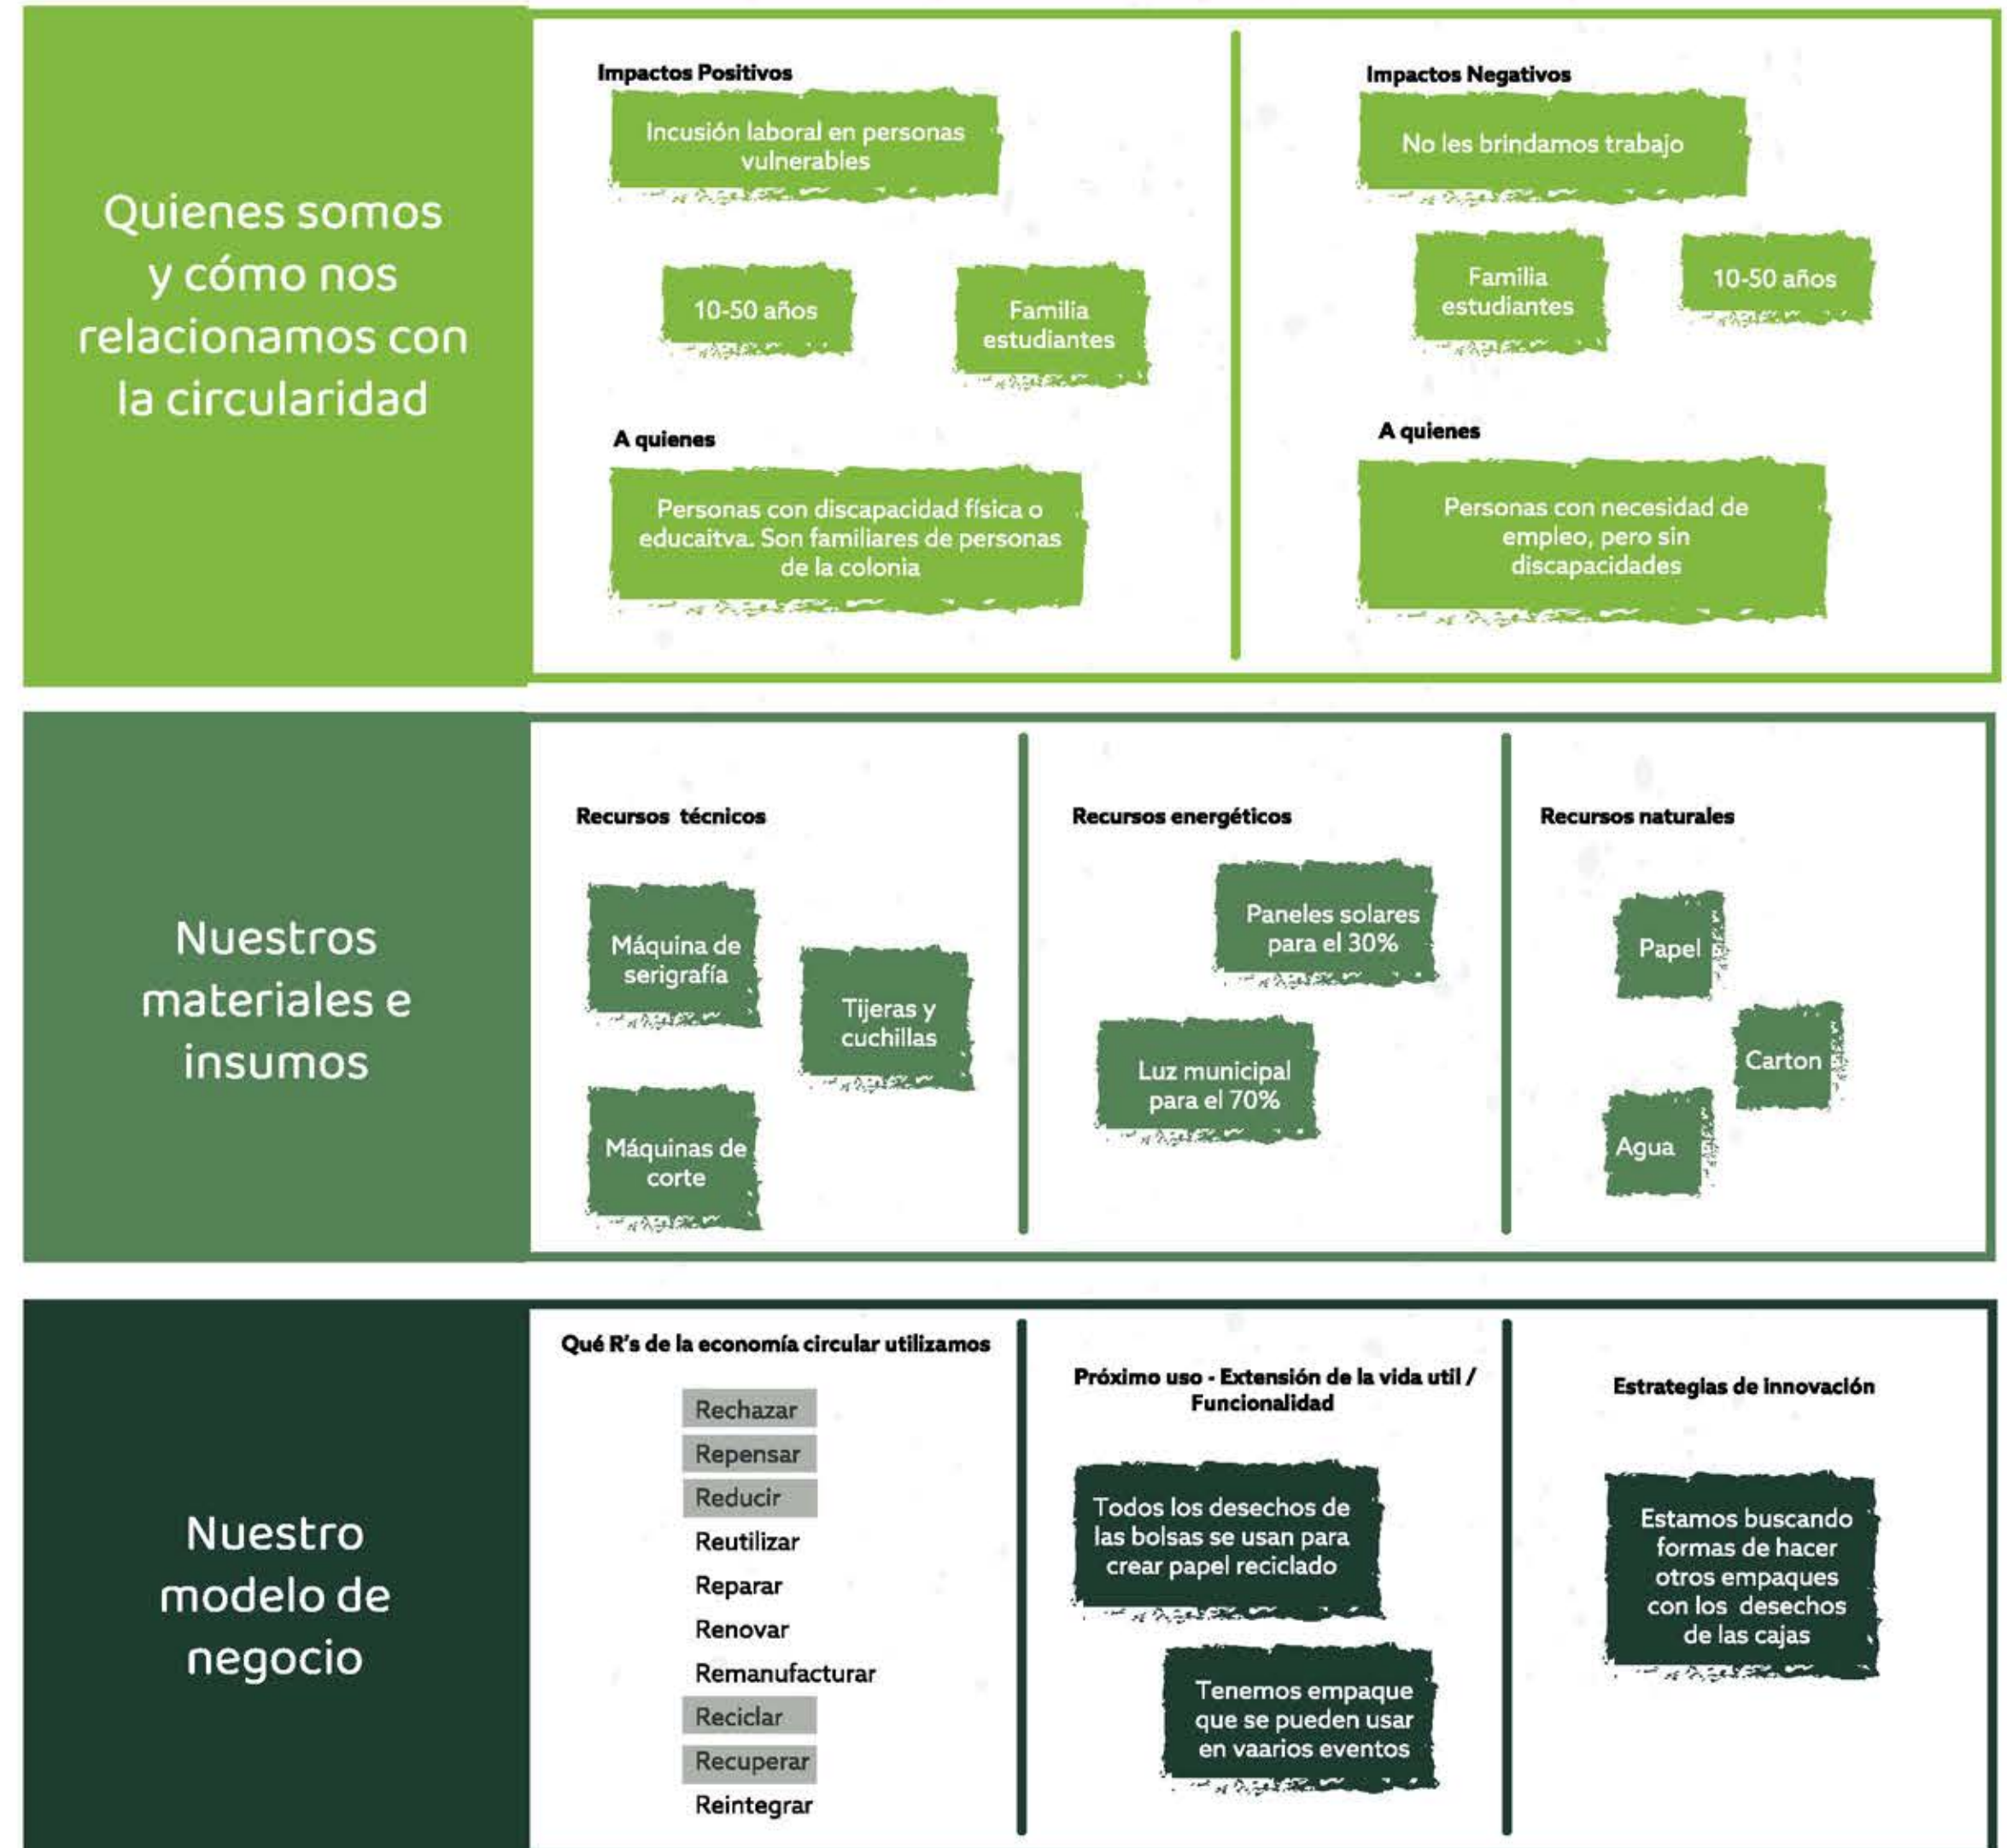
Quienes somos y cómo nos relacionamos con la circularidad

Impactos Positivos

Incusión laboral en personas vulnerables

10-50 años

Familia estudiantes

A quienes

Personas con discapacidad física o educaitva. Son familiares de personas de la colonia

Impactos Negativos

No les brindamos trabajo

Familia estudiantes

10-50 años

A quienes

Personas con necesidad de empleo, pero sin discapacidades

Nuestros materiales e insumos

Recursos técnicos

Máquina de serigrafía

Tijeras y cuchillas

Máquinas de corte

Recursos energéticos

Paneles solares para el 30%

Luz municipal para el 70%

Recursos naturales

Papel

Carton

Agua

Nuestro modelo de negocio

Qué R's de la economía circular utilizamos

Rechazar
Repensar
Reducir
Reutilizar
Reparar
Renovar
Remanufacturar
Reciclar
Recuperar
Reintegrar

Próximo uso - Extensión de la vida util / Funcionalidad

Todos los desechos de las bolsas se usan para crear papel reciclado

Tenemos empaque que se pueden usar en vaarios eventos

Estrategias de innovación

Estamos buscando formas de hacer otros empaques con los desechos de las cajas